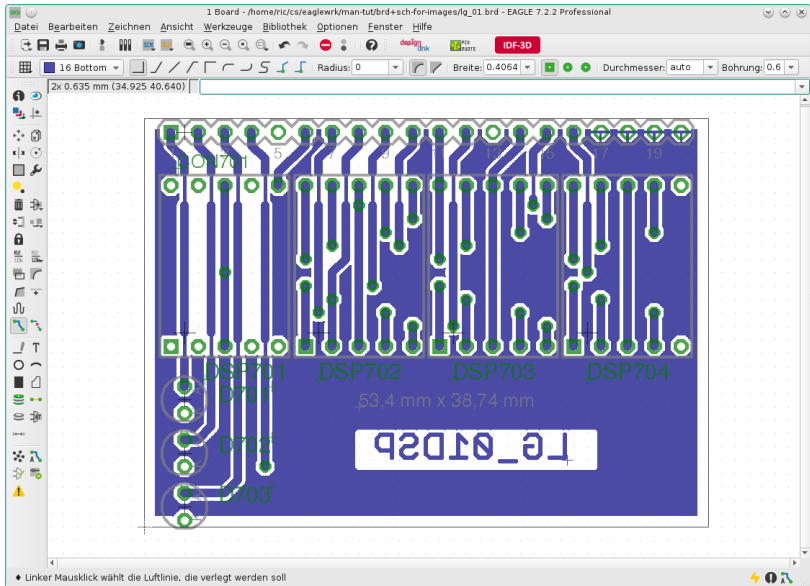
1 Board - /home/ric/cs/eaglewrk/man-tut/brd+sch-for-images/lg_01.brd - EAGLE 7.2.2 Professional

Datei Bearbeiten Zeichnen Ansicht Werkzeuge Bibliothek Optionen Fenster Hilfe

design link

PCB quote

IDF-3D

16 Bottom

Radius: 0

Breite: 0.4064

Durchmesser: auto

Bohrung: 0.6

2x 0.635 mm (34.925 40.640)

CON701

5

7

9

13

17

19

DSP701

DSP702

DSP703

DSP704

D701

D702

D703

53,4 mm x 38,74 mm

LG_01DSP

Linker Mausklick wählt die Luftlinie, die verlegt werden soll